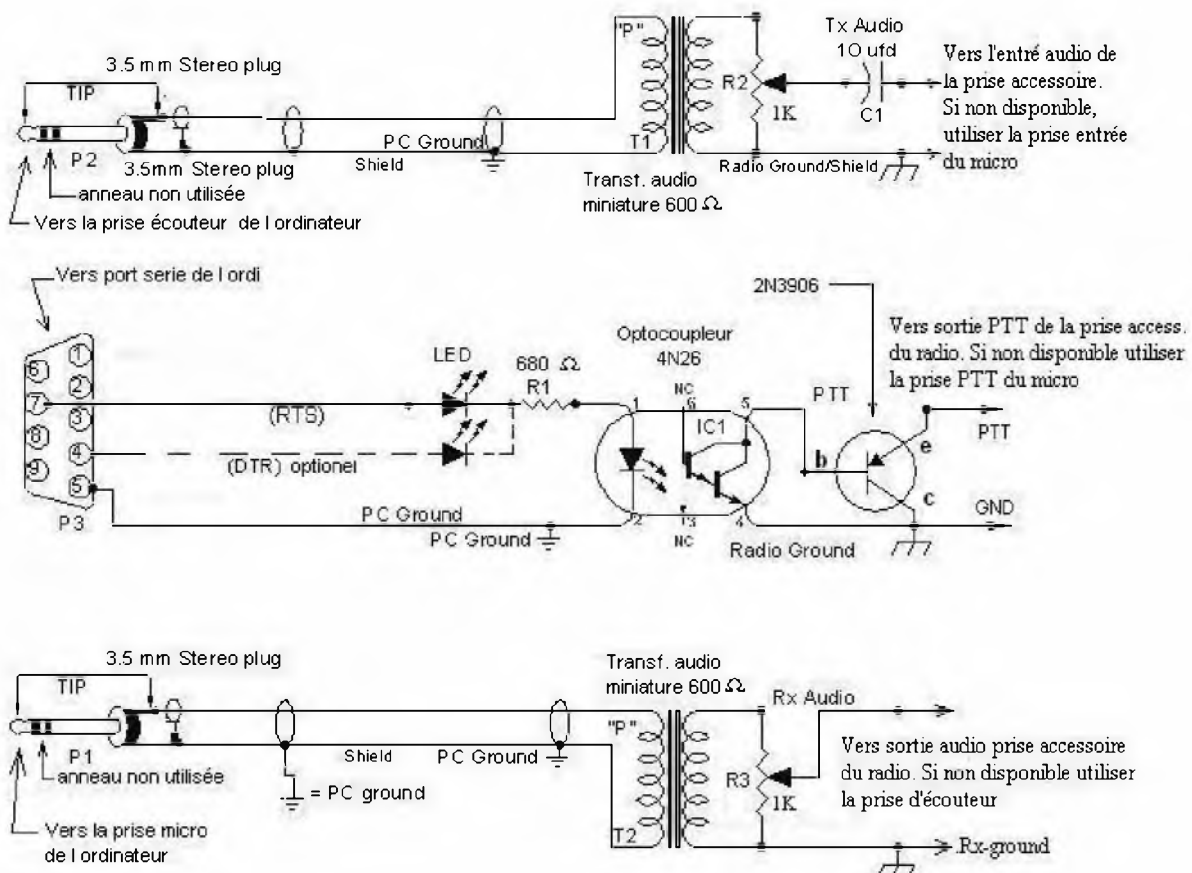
3.5 mm Stereo plug
TIP
P2
3.5mm Stereo plug
anneau non utilisée
Vers la prise écouteur de l ordinateur
Shield
PC Ground
"P"
T1
R2
1K
Tx Audio
10 ufd
C1
Vers l'entré audio de la prise accessoire. Si non disponible, utiliser la prise entrée du micro
Radio Ground/Shield
Transt. audio miniature 600 $\Omega$

Vers port serie de l ordi
1
2
3
4
5
6
7
8
9
P3
LED
680 $\Omega$
R1
(RTS)
(DTR) optionel
PC Ground
PC Ground
Optocoupleur 4N26
1
2
3
4
5
6
NC
NC
IC1
Radio Ground
2N3906
Vers sortie PTT de la prise access. du radio. Si non disponible utiliser la prise PTT du micro
PTT
b
e
c
PTT
GND

3.5 mm Stereo plug
TIP
P1
anneau non utilisée
Vers la prise micro de l ordinateur
= PC ground
Shield
PC Ground
Transf. audio miniature 600 $\Omega$
"P"
T2
R3
1K
Rx Audio
Vers sortie audio prise accessoire du radio. Si non disponible utiliser la prise d'écouteur
Rx-ground